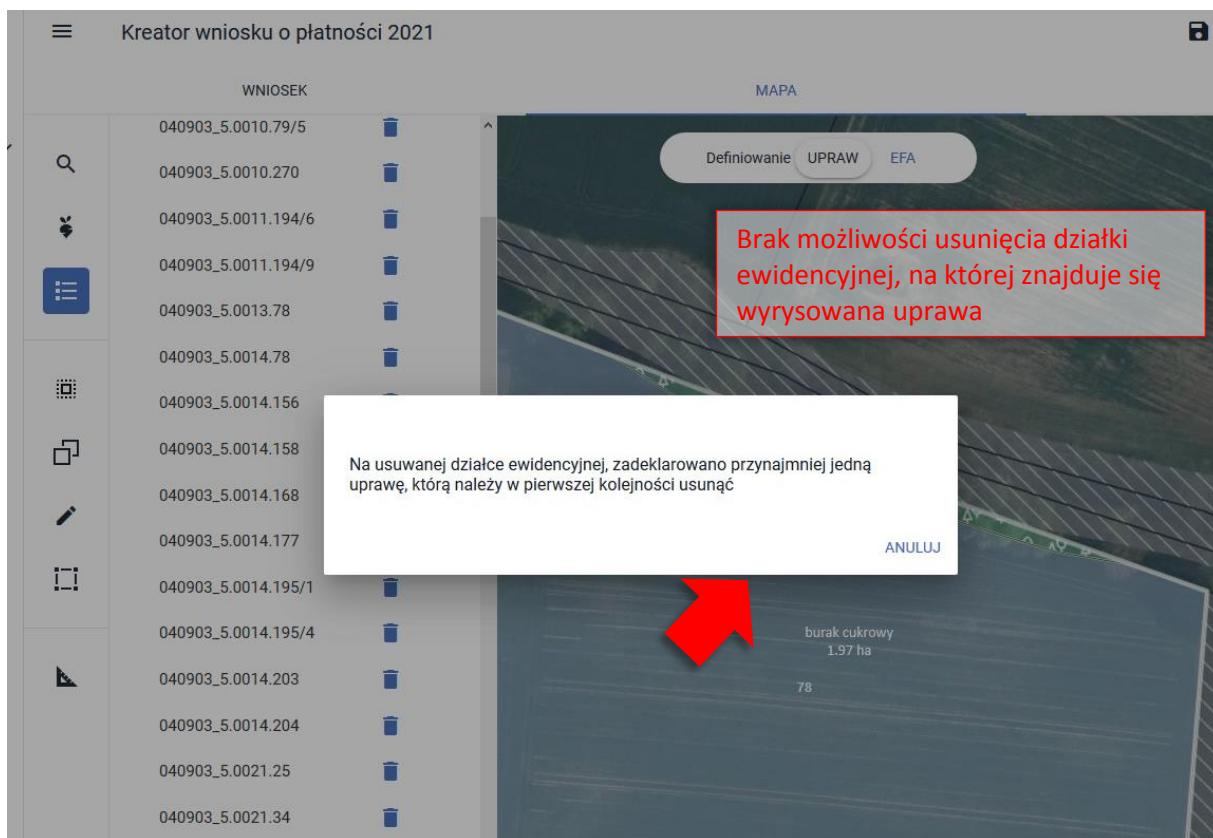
Kreator wniosku o płatności 2021

WNIOSEK

MAPA

040903_5.0010.79/5

040903_5.0010.270

040903_5.0011.194/6

040903_5.0011.194/9

040903_5.0013.78

040903_5.0014.78

040903_5.0014.156

040903_5.0014.158

040903_5.0014.168

040903_5.0014.177

040903_5.0014.195/1

040903_5.0014.195/4

040903_5.0014.203

040903_5.0014.204

040903_5.0021.25

040903_5.0021.34

Definiowanie UPRAW EFA

Brak możliwości usunięcia działki ewidencyjnej, na której znajduje się wyrysowana uprawa

Na usuwanej działce ewidencyjnej, zadeklarowano przynajmniej jedną uprawę, którą należy w pierwszej kolejności usunąć

ANULUJ

burak cukrowy
1.97 ha

78